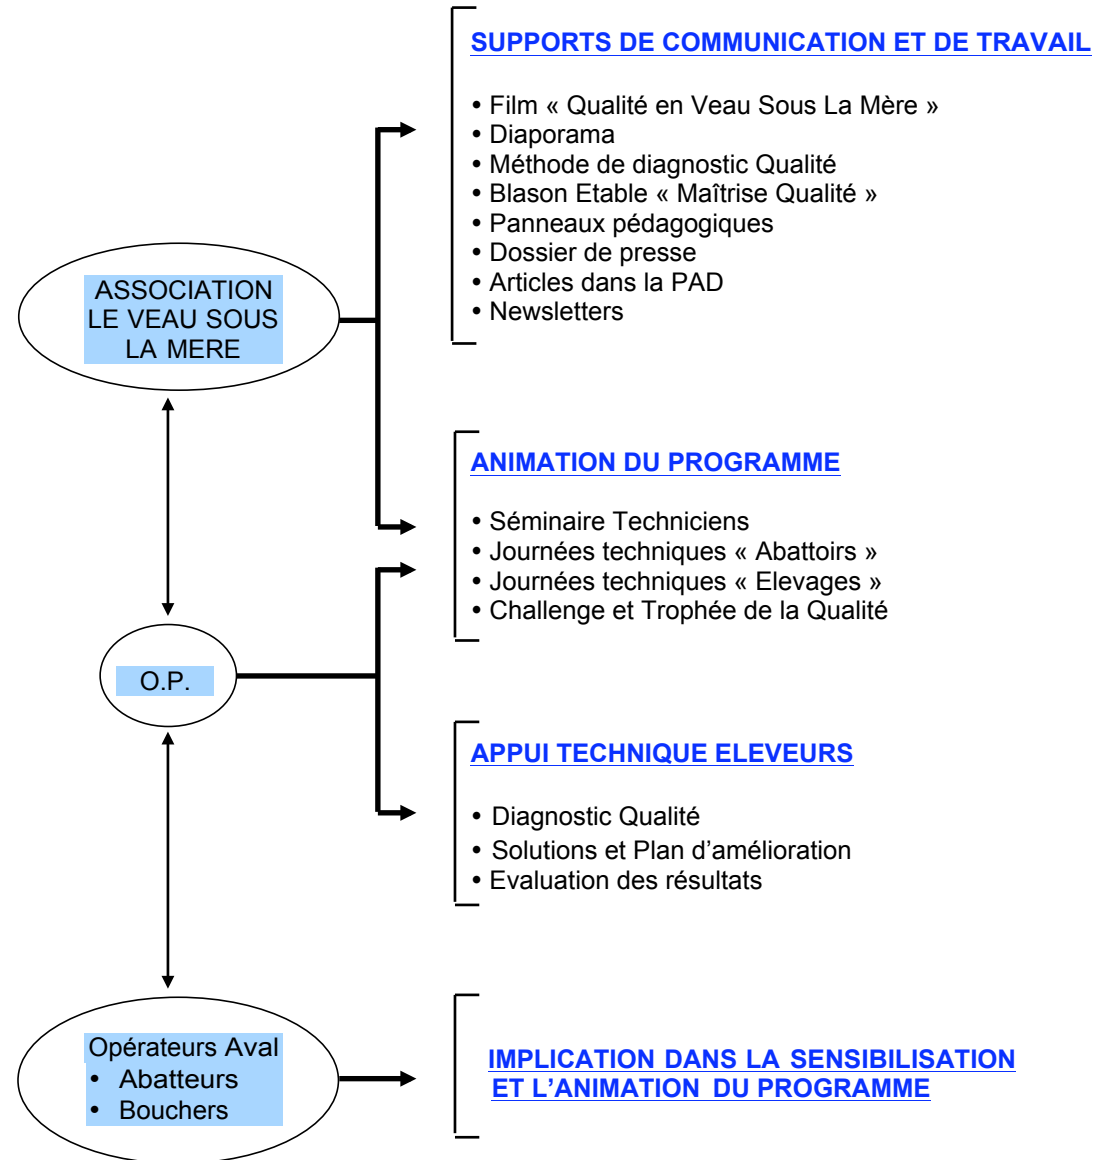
SUPPORTS DE COMMUNICATION ET DE TRAVAIL

• Film « Qualité en Veau Sous La Mère »
• Diaporama
• Méthode de diagnostic Qualité
• Blason Etable « Maîtrise Qualité »
• Panneaux pédagogiques
• Dossier de presse
• Articles dans la PAD
• Newsletters

ASSOCIATION LE VEAU SOUS LA MERE

ANIMATION DU PROGRAMME

• Séminaire Techniciens
• Journées techniques « Abattoirs »
• Journées techniques « Elevages »
• Challenge et Trophée de la Qualité

O.P.

APPUI TECHNIQUE ELEVEURS

• Diagnostic Qualité
• Solutions et Plan d'amélioration
• Evaluation des résultats

Opérateurs Aval
• Abatteurs
• Bouchers

IMPLICATION DANS LA SENSIBILISATION ET L'ANIMATION DU PROGRAMME